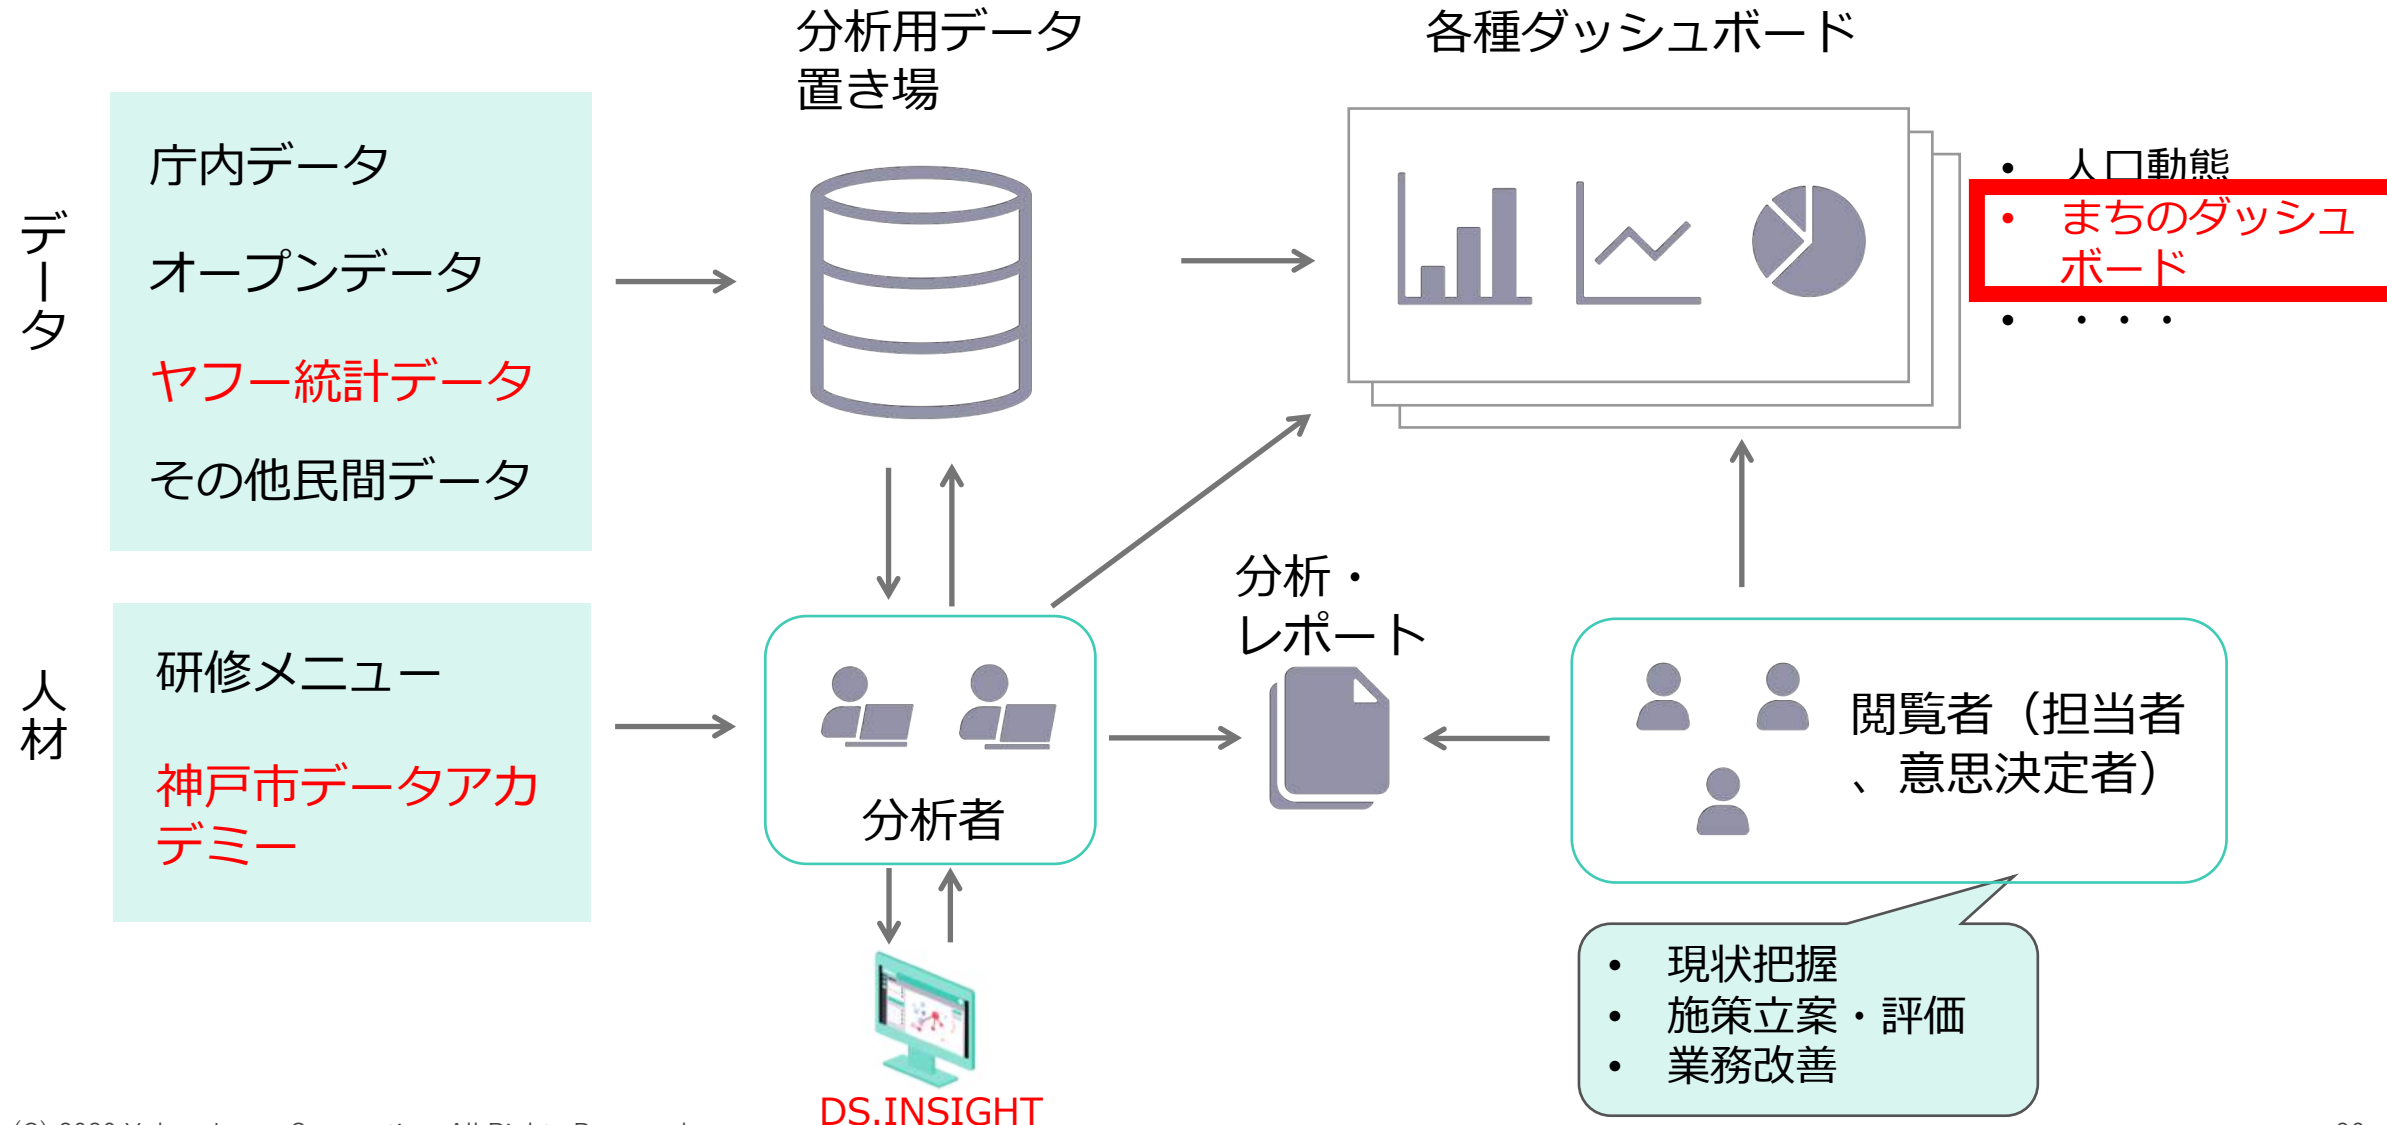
分析用データ置き場

各種ダッシュボード

データ

庁内データ

オープンデータ

ヤフー統計データ

その他民間データ

• 人口動態
• まちのダッシュボード
• ・・・

人材

研修メニュー

神戸市データアカデミー

分析者

分析・レポート

閲覧者（担当者、意思決定者）

• 現状把握
• 施策立案・評価
• 業務改善

DS.INSIGHT

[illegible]